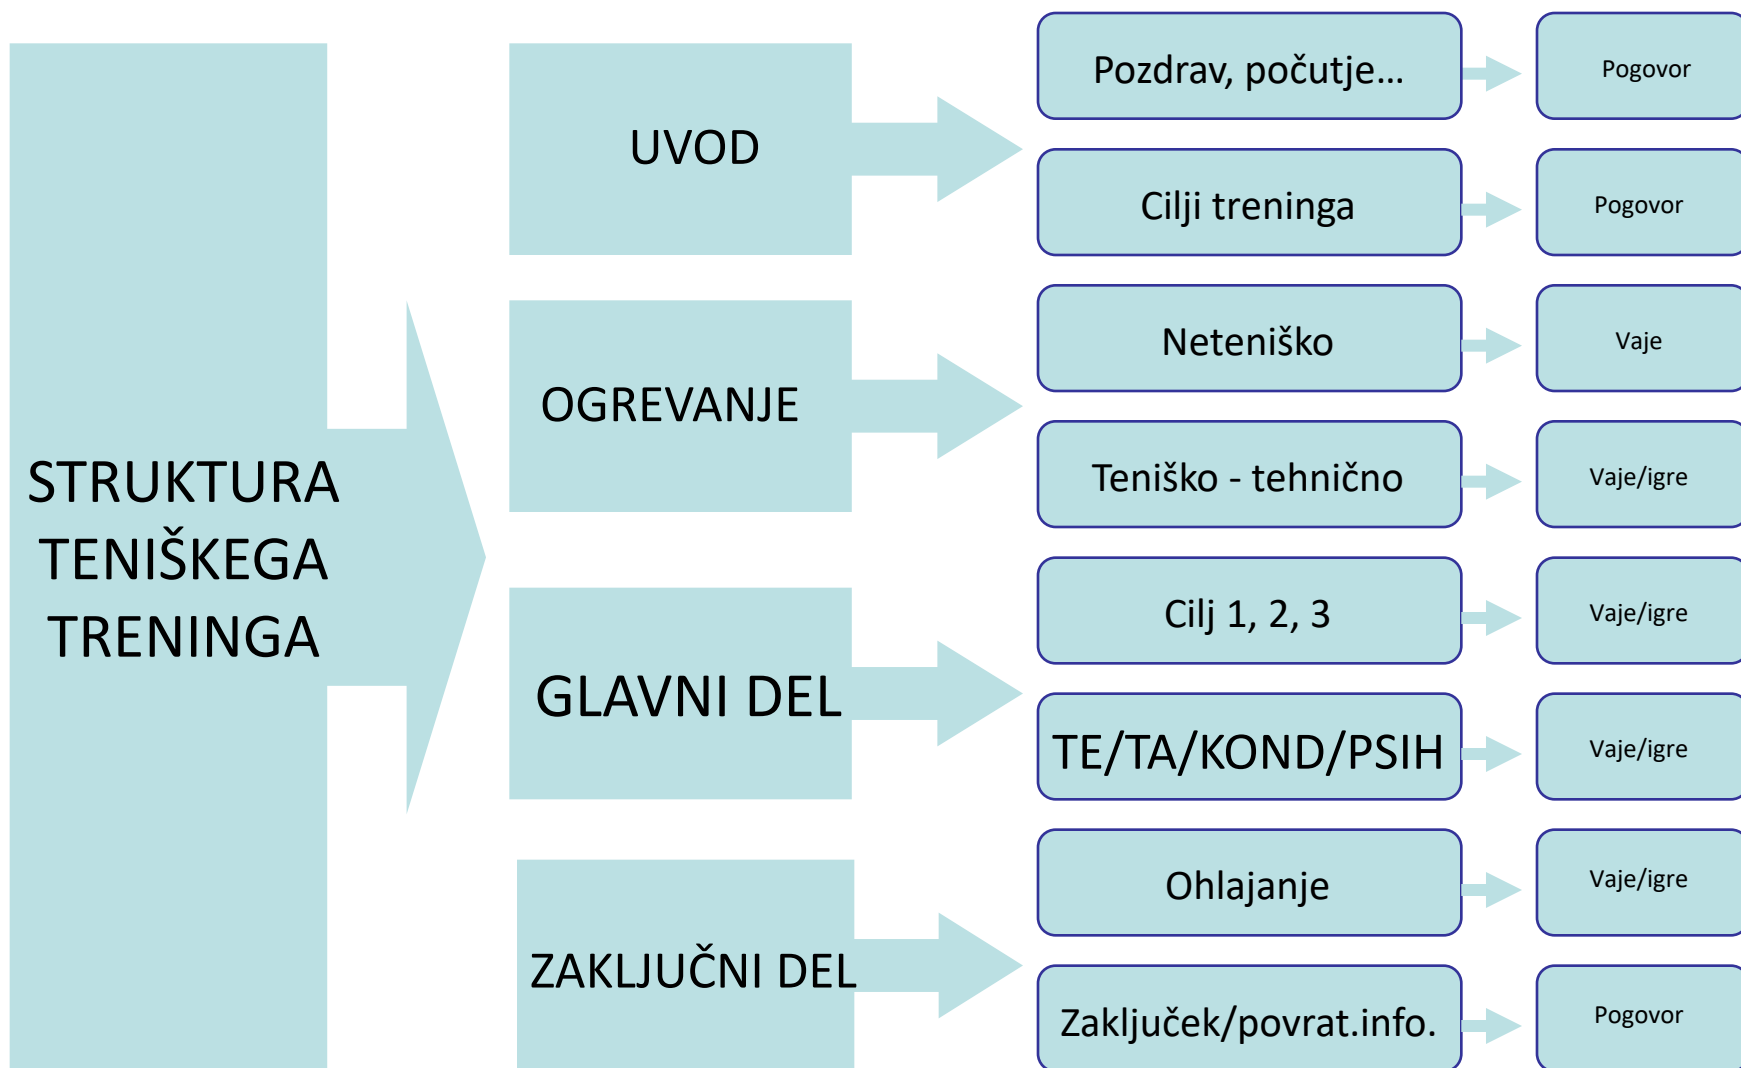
STRUKTURA TENIŠKEGA TRENINGA

UVOD

Pozdrav, počutje...

Pogovor

Cilji treninga

Pogovor

OGREVANJE

Neteniško

Vaje

Teniško - tehnično

Vaje/igre

GLAVNI DEL

Cilj 1, 2, 3

Vaje/igre

TE/TA/KOND/PSIH

Vaje/igre

ZAKLJUČNI DEL

Ohlajanje

Vaje/igre

Zaključek/povrat.info.

Pogovor